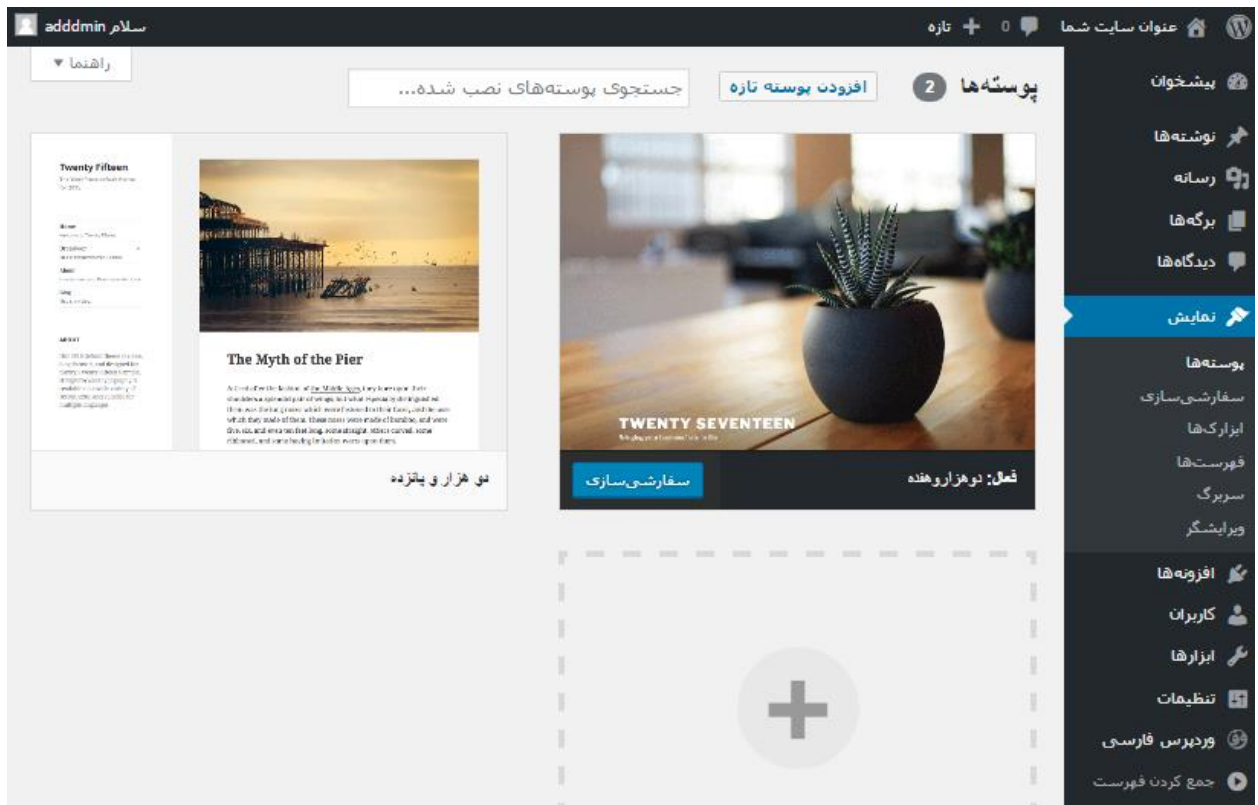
عنوان سایت شما 0 تازه
سلام adddmin
راهنما ▾
پوسته‌ها 2 افزودن پوسته تازه جستجوی پوسته‌های نصب شده...
پیشخوان
نوشته‌ها
رسانه
برگه‌ها
دیدگاه‌ها
نمایش
پوسته‌ها
سفارشی‌سازی
ابزارک‌ها
فهرست‌ها
سربرگ
ویرایشگر
افزونه‌ها
کاربران
ابزارها
تنظیمات
وردپرس فارسی
جمع کردن فهرست

TWENTY SEVENTEEN
فعال: دوهزاروهفده
سفارشی‌سازی

Twenty Fifteen
The Myth of the Pier
دو هزار و پانزده